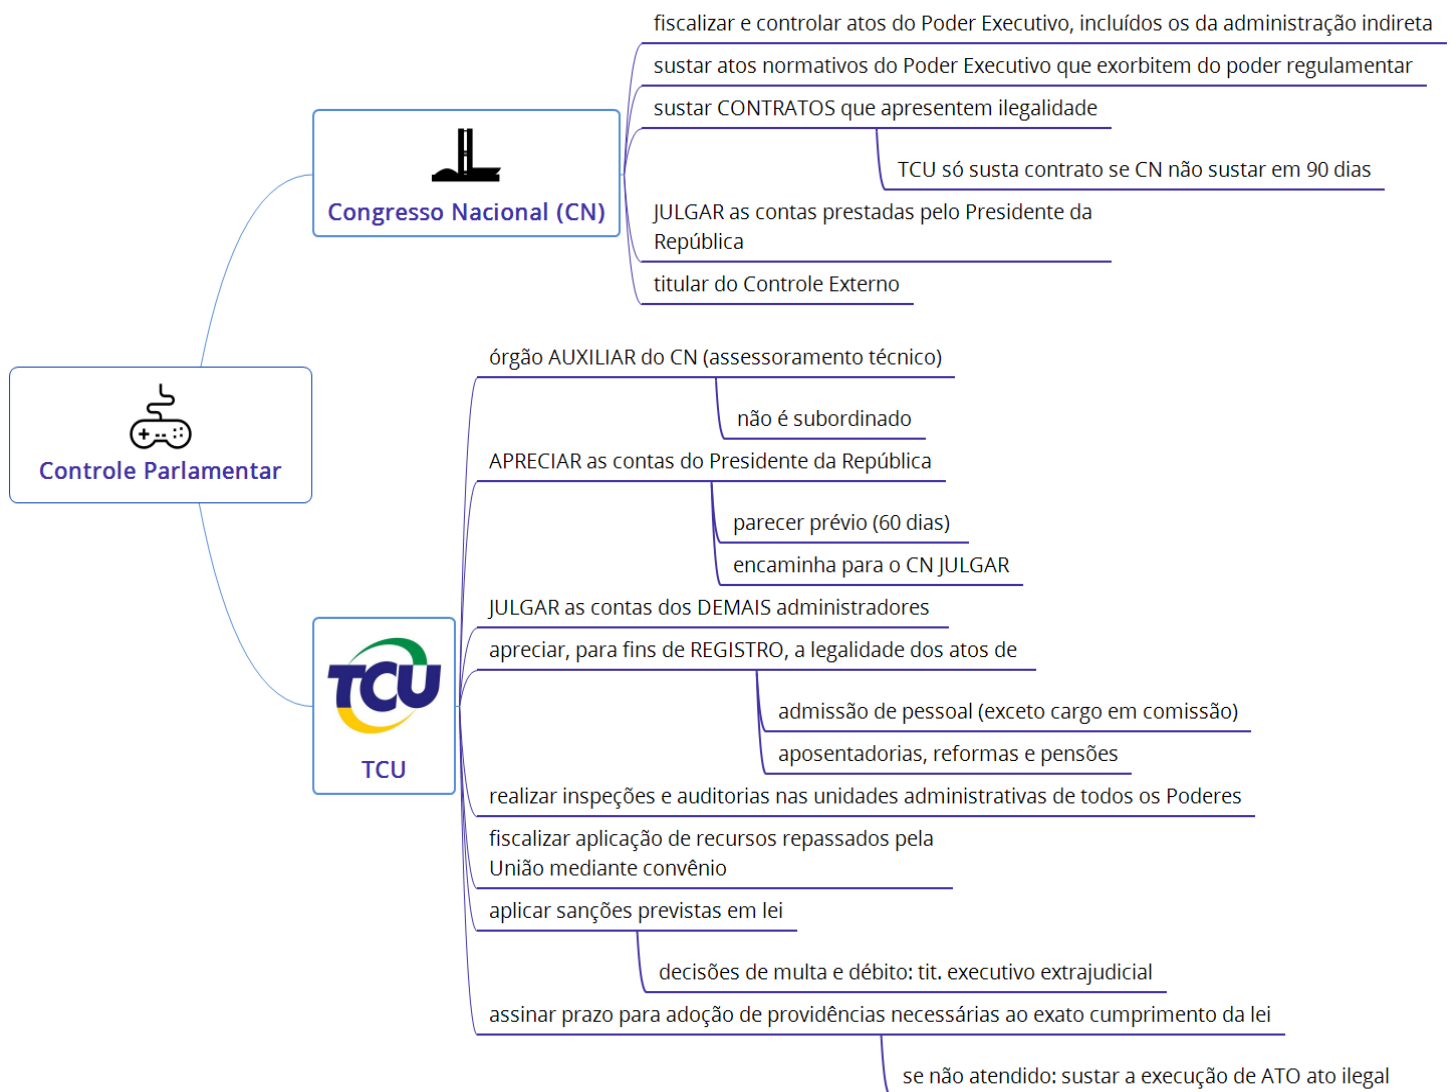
Controle Parlamentar

Congresso Nacional (CN)

fiscalizar e controlar atos do Poder Executivo, incluídos os da administração indireta

sustar atos normativos do Poder Executivo que exorbitem do poder regulamentar

sustar CONTRATOS que apresentem ilegalidade

TCU só susta contrato se CN não sustar em 90 dias

JULGAR as contas prestadas pelo Presidente da República

titular do Controle Externo

TCU

TCU

órgão AUXILIAR do CN (assessoramento técnico)

não é subordinado

APRECIAR as contas do Presidente da República

parecer prévio (60 dias)

encaminha para o CN JULGAR

JULGAR as contas dos DEMAIS administradores

apreciar, para fins de REGISTRO, a legalidade dos atos de

admissão de pessoal (exceto cargo em comissão)

aposentadorias, reformas e pensões

realizar inspeções e auditorias nas unidades administrativas de todos os Poderes

fiscalizar aplicação de recursos repassados pela União mediante convênio

aplicar sanções previstas em lei

decisões de multa e débito: tit. executivo extrajudicial

assinar prazo para adoção de providências necessárias ao exato cumprimento da lei

se não atendido: sustar a execução de ATO ato ilegal